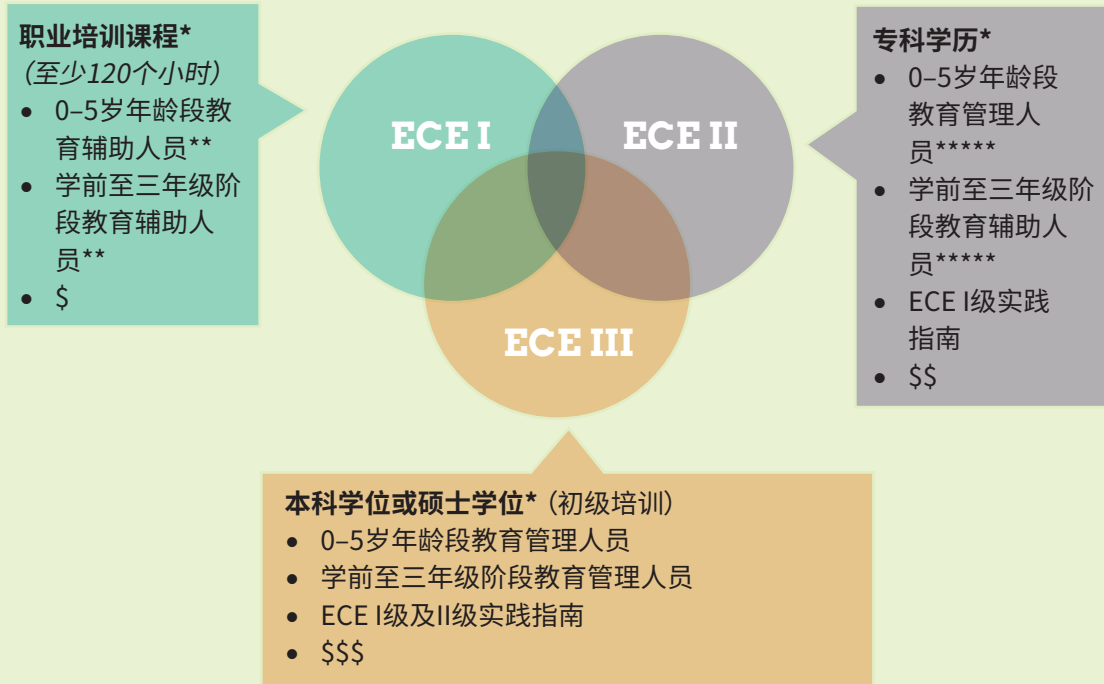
职业培训课程*
(至少120个小时)
- 0–5岁年龄段教育辅助人员**
- 学前至三年级阶段教育辅助人员**
- $

ECE I

ECE II

ECE III

专科学历*
- 0–5岁年龄段教育管理人员*****
- 学前至三年级阶段教育辅助人员*****
- ECE I级实践指南
- $$

本科学位或硕士学位*（初级培训）
- 0–5岁年龄段教育管理人员
- 学前至三年级阶段教育管理人员
- ECE I级及II级实践指南
- $$$